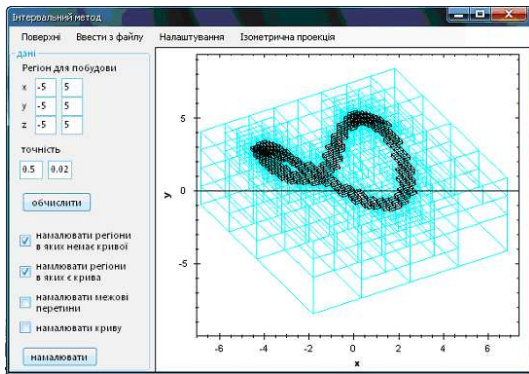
Інтервальний метод

Поверхні   Ввести з файлу   Налаштування   Ізометрична проекція

дані

Регіон для побудови

x  -5  5
y  -5  5
z  -5  5

точність

0.5  0.02

обчислити

намалювати регіони в яких немає кривої

намлювати регіони в яких є крива

намалювати межові перетини

намалювати криву

намалювати

5
0
-5
y
-6  -4  -2  0  2  4  6
x